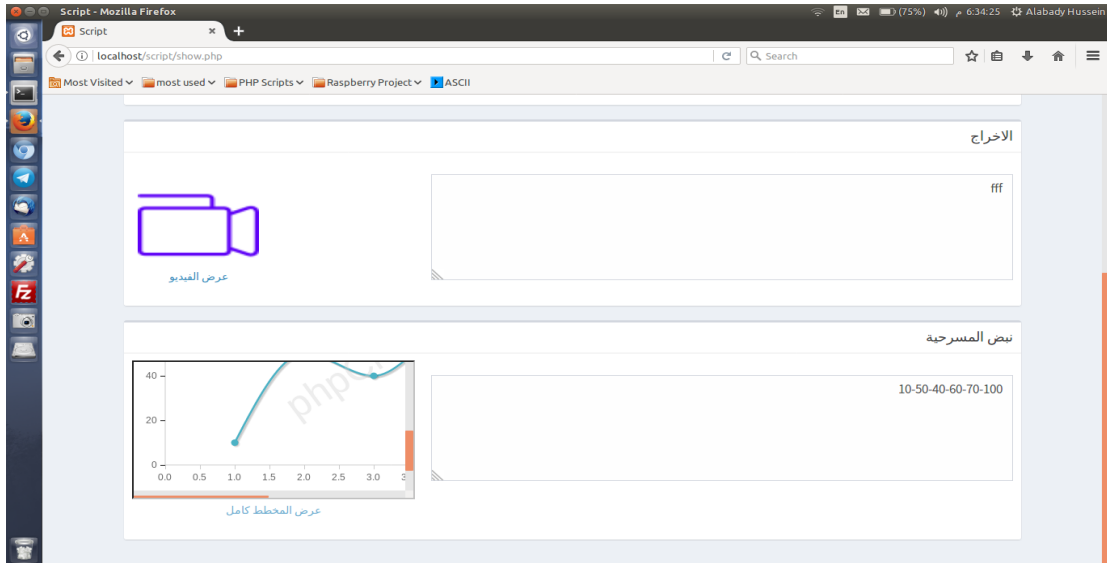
Script - Mozilla Firefox
En (75%) 6:34:25 م Alabady Hussein
Script
localhost/script/show.php
Search
Most Visited most used PHP Scripts Raspberry Project ASCII

الاخراج

fff

عرض الفيديو

نبض المسرحية

10-50-40-60-70-100

40
20
0
0.0 0.5 1.0 1.5 2.0 2.5 3.0 3

phpc

عرض المخطط كامل